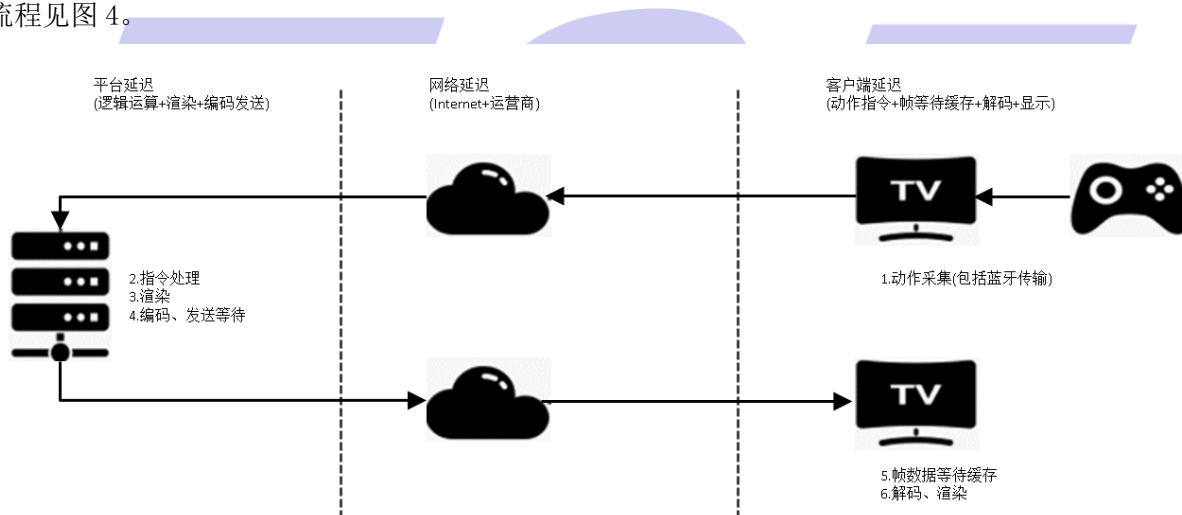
流程见图 4。

平台延迟
(逻辑运算+渲染+编码发送)

网络延迟
(Internet+运营商)

客户端延迟
(动作指令+帧等待缓存+解码+显示)

TV

2.指令处理
3.渲染
4.编码、发送等待

1.动作采集(包括蓝牙传输)

TV

5.帧数据等待缓存
6.解码、渲染